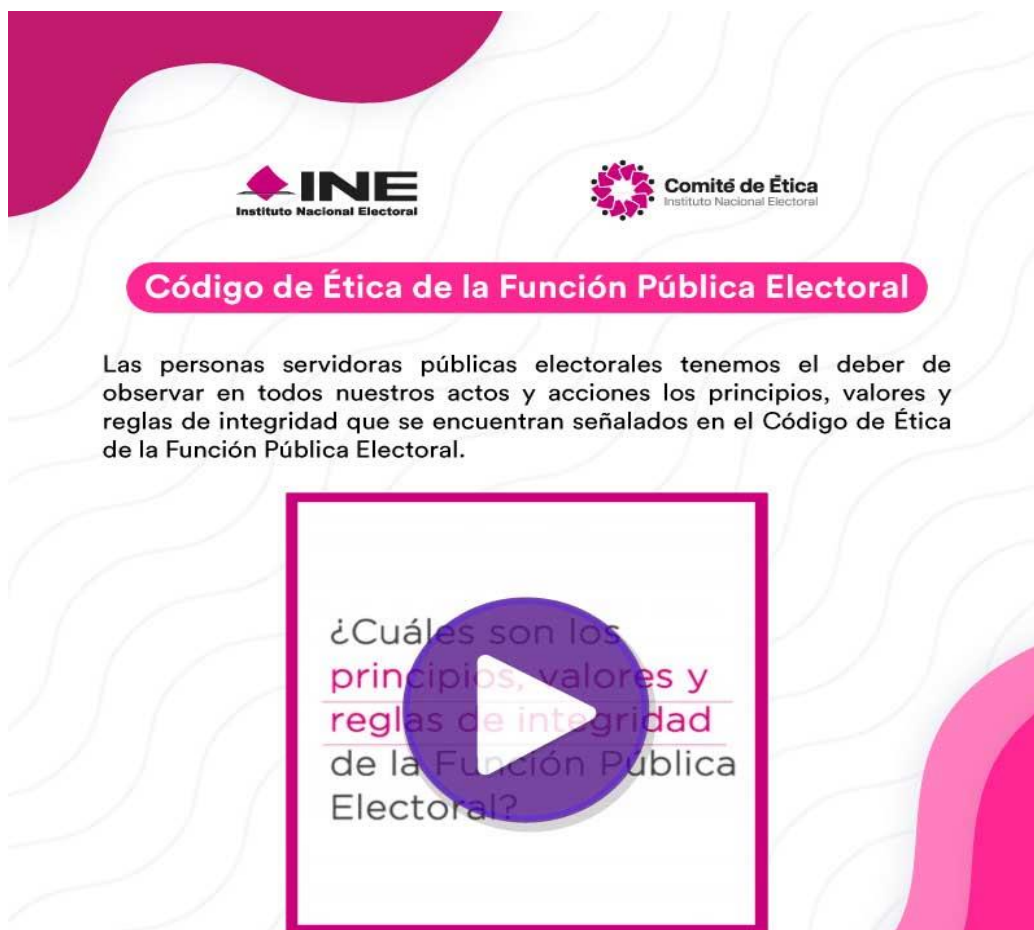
INE
Instituto Nacional Electoral

Comité de Ética
Instituto Nacional Electoral

Código de Ética de la Función Pública Electoral

Las personas servidoras públicas electorales tenemos el deber de observar en todos nuestros actos y acciones los principios, valores y reglas de integridad que se encuentran señalados en el Código de Ética de la Función Pública Electoral.

¿Cuáles son los principios, valores y reglas de integridad de la Función Pública Electoral?